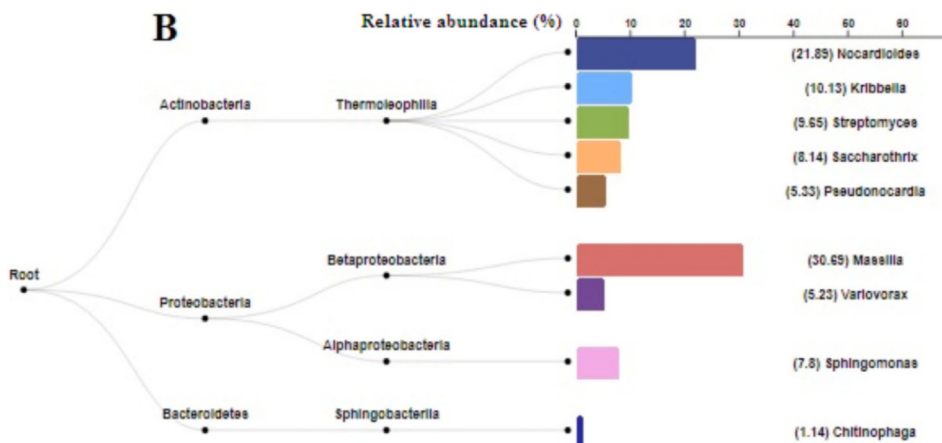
B

Relative abundance (%)

0 10 20 30 40 50 60

Root

Actinobacteria

Thermoleophilia

(21.89) Nocardioides

(10.13) Kribbella

(9.65) Streptomyces

(8.14) Saccharothrix

(5.33) Pseudonocardia

Proteobacteria

Betaproteobacteria

(30.69) Massilia

(5.23) Variovorax

Alphaproteobacteria

(7.8) Sphingomonas

Bacteroidetes

Sphingobacteria

(1.14) Chitinophaga